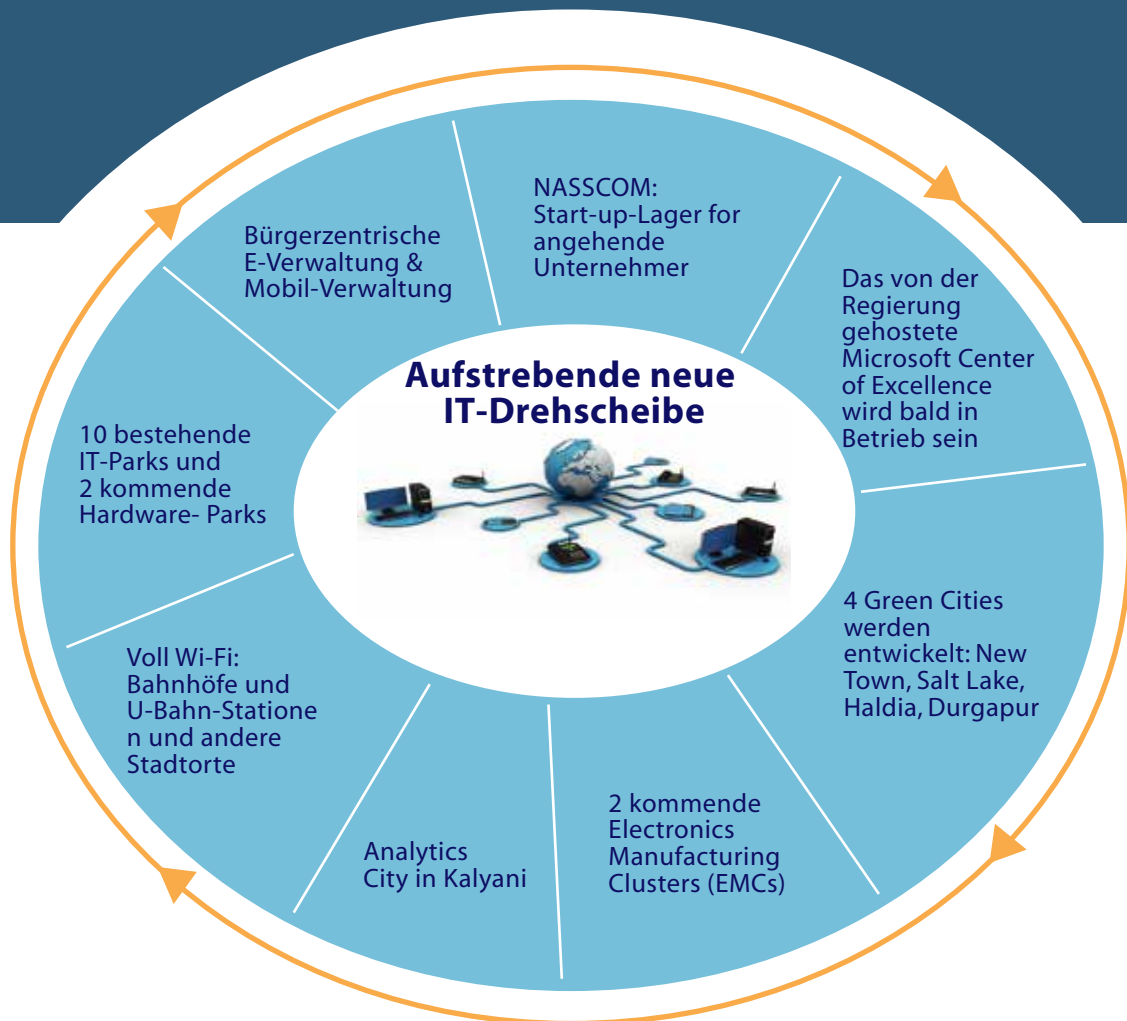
Aufstrebende neue IT-Drehscheibe

NASSCOM: Start-up-Lager for angehende Unternehmer

Das von der Regierung gehostete Microsoft Center of Excellence wird bald in Betrieb sein

4 Green Cities werden entwickelt: New Town, Salt Lake, Haldia, Durgapur

2 kommende Electronics Manufacturing Clusters (EMCs)

Analytics City in Kalyani

Voll Wi-Fi: Bahnhöfe und U-Bahn-Statione n und andere Stadtorte

10 bestehende IT-Parks und 2 kommende Hardware- Parks

Bürgerzentrische E-Verwaltung & Mobil-Verwaltung